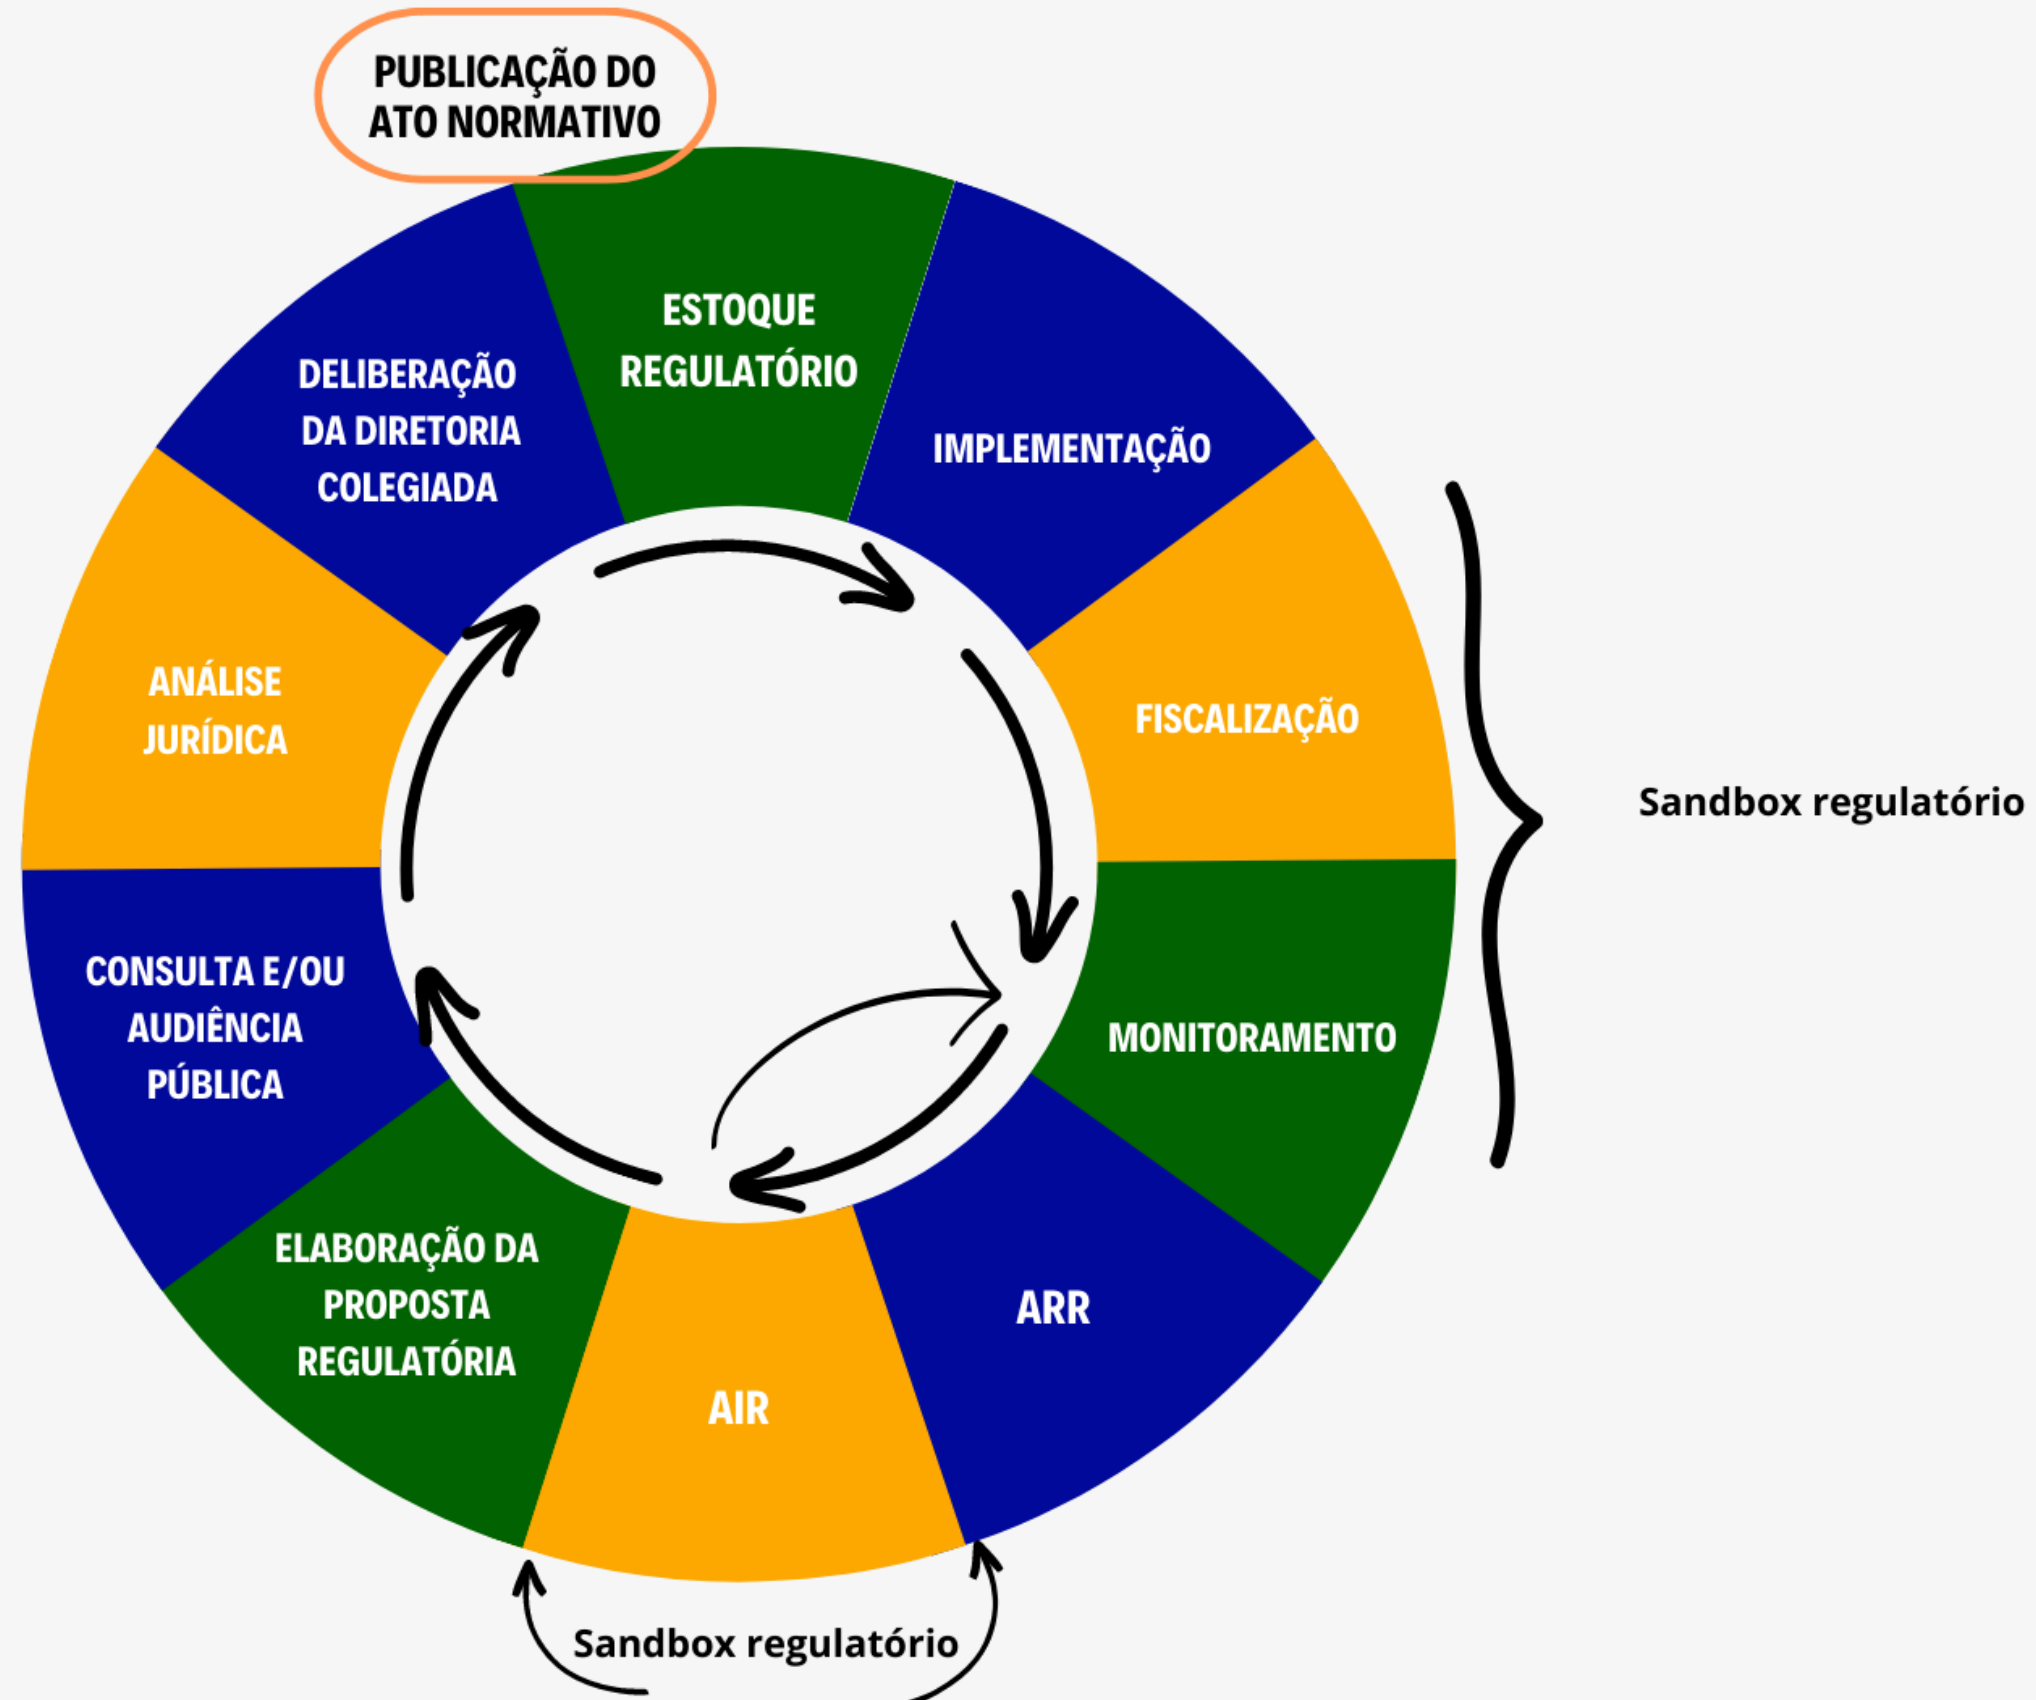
PUBLICAÇÃO DO ATO NORMATIVO

ESTOQUE REGULATÓRIO

IMPLEMENTAÇÃO

FISCALIZAÇÃO

Sandbox regulatório

MONITORAMENTO

ARR

AIR

ELABORAÇÃO DA PROPOSTA REGULATÓRIA

CONSULTA E/OU AUDIÊNCIA PÚBLICA

ANÁLISE JURÍDICA

DELIBERAÇÃO DA DIRETORIA COLEGIADA

Sandbox regulatório